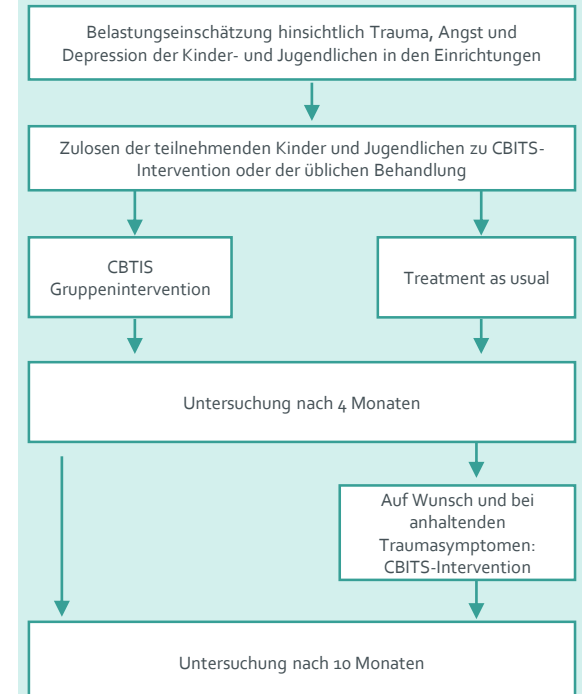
Belastungseinschätzung hinsichtlich Trauma, Angst und Depression der Kinder- und Jugendlichen in den Einrichtungen

Zulosen der teilnehmenden Kinder und Jugendlichen zu CBITS-Intervention oder der üblichen Behandlung

CBTIS Gruppenintervention

Treatment as usual

Untersuchung nach 4 Monaten

Auf Wunsch und bei anhaltenden Traumasymptomen: CBITS-Intervention

Untersuchung nach 10 Monaten